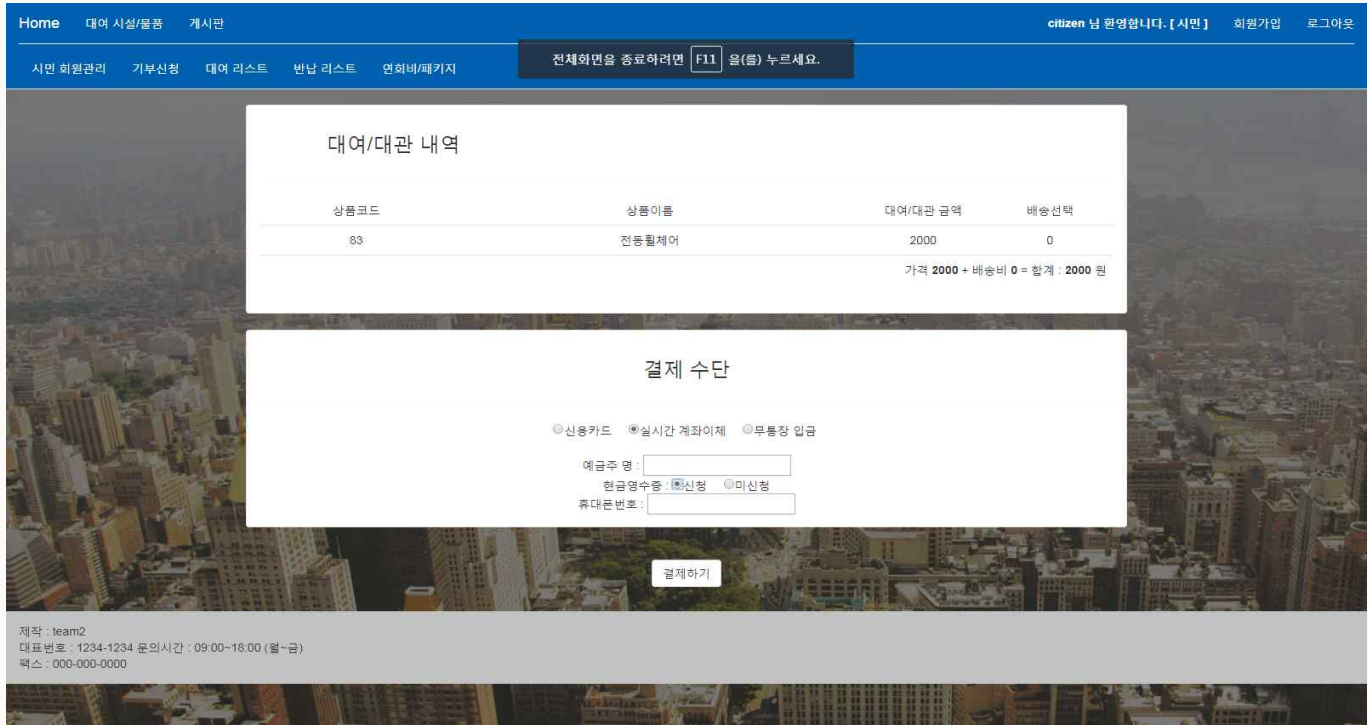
Home 대여 시설/물품 게시판

citizen 님 환영합니다. [ 시민 ] 회원가입 로그아웃

시민 회원관리 기부신청 대여 리스트 반납 리스트 연회비/패키지

전체화면을 종료하려면 F11 을(를) 누르세요.

대여/대관 내역

| 상품코드 | 상품이름 | 대여/대관 금액 | 배송선택 |
|---|---|---|---|
| 83 | 전동휠체어 | 2000 | 0 |

가격 **2000** + 배송비 **0** = 합계 : **2000** 원

결제 수단

○신용카드 ◉실시간 계좌이체 ○무통장 입금

예금주 명 :
현금영수증 : ◉신청 ○미신청
휴대폰번호 :

결제하기

제작 : team2
대표번호 : 1234-1234 문의시간 : 09:00~18:00 (월~금)
팩스 : 000-000-0000